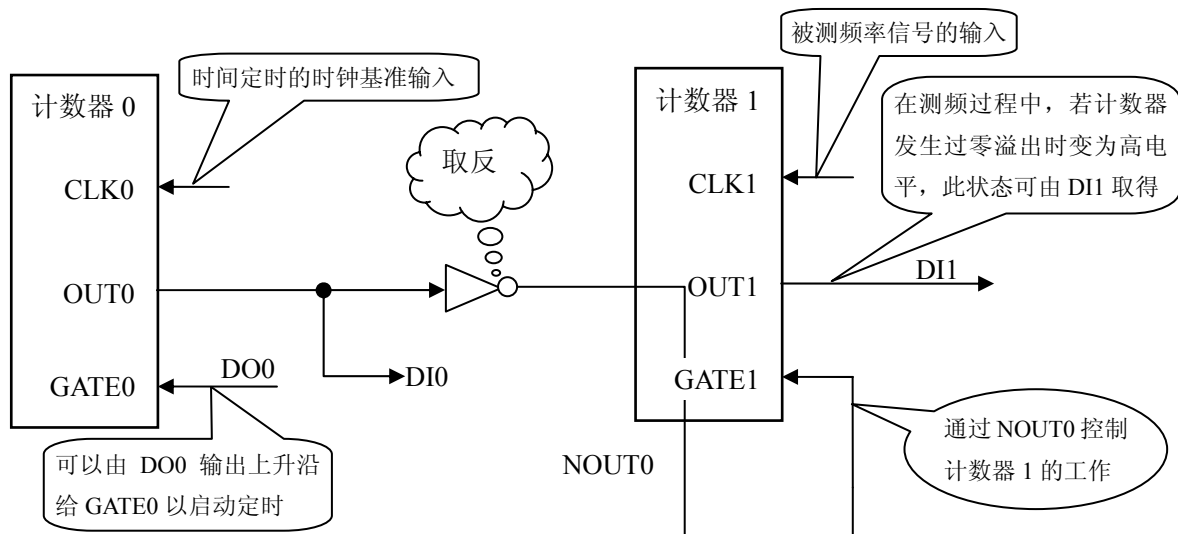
被测频率信号的输入

时间定时的时钟基准输入

计数器 0

CLK0

OUT0

GATE0

取反

计数器 1

在测频过程中，若计数器发生过零溢出时变为高电平，此状态可由 DI1 取得

CLK1

OUT1

DI1

GATE1

DO0

DI0

可以由 DO0 输出上升沿给 GATE0 以启动定时

NOUT0

通过 NOUT0 控制计数器 1 的工作